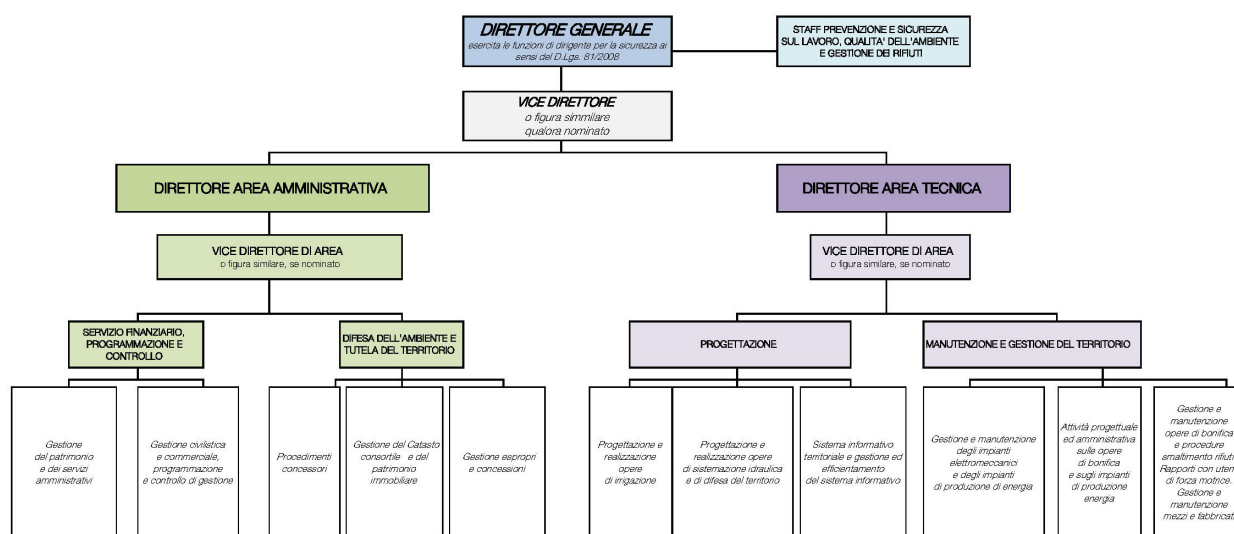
DIRETTORE GENERALE
esercita le funzioni di dirigente per la sicurezza ai sensi del D.Lgs. 81/2008

STAFF PREVENZIONE E SICUREZZA SUL LAVORO, QUALITA' DELL'AMBIENTE E GESTIONE DEI RIFIUTI

VICE DIRETTORE
o figura simmilare qualora nominato

DIRETTORE AREA AMMINISTRATIVA

VICE DIRETTORE DI AREA
o figura similare, se nominato

SERVIZIO FINANZIARIO, PROGRAMMAZIONE E CONTROLLO

Gestione del patrimonio e dei servizi amministrativi

Gestione civilistica e commerciale, programmazione e controllo di gestione

DIFESA DELL'AMBIENTE E TUTELA DEL TERRITORIO

Procedimenti concessori

Gestione del Catasto consortile e del patrimonio immobiliare

Gestione espropri e concessioni

DIRETTORE AREA TECNICA

VICE DIRETTORE DI AREA
o figura similare, se nominato

PROGETTAZIONE

Progettazione e realizzazione opere di irrigazione

Progettazione e realizzazione opere di sistemazione idraulica e di difesa del territorio

Sistema informativo territoriale e gestione ed efficientamento del sistema informativo

MANUTENZIONE E GESTIONE DEL TERRITORIO

Gestione e manutenzione degli impianti elettromeccanici e degli impianti di produzione di energia

Attività progettuale ed amministrativa sulle opere di bonifica e sugli impianti di produzione energia

Gestione e manutenzione opere di bonifica e procedure smaltimento rifiuti Rapporti con uten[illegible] di forza motrice. Gestione e manutenzione mezzi e fabbricat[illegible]